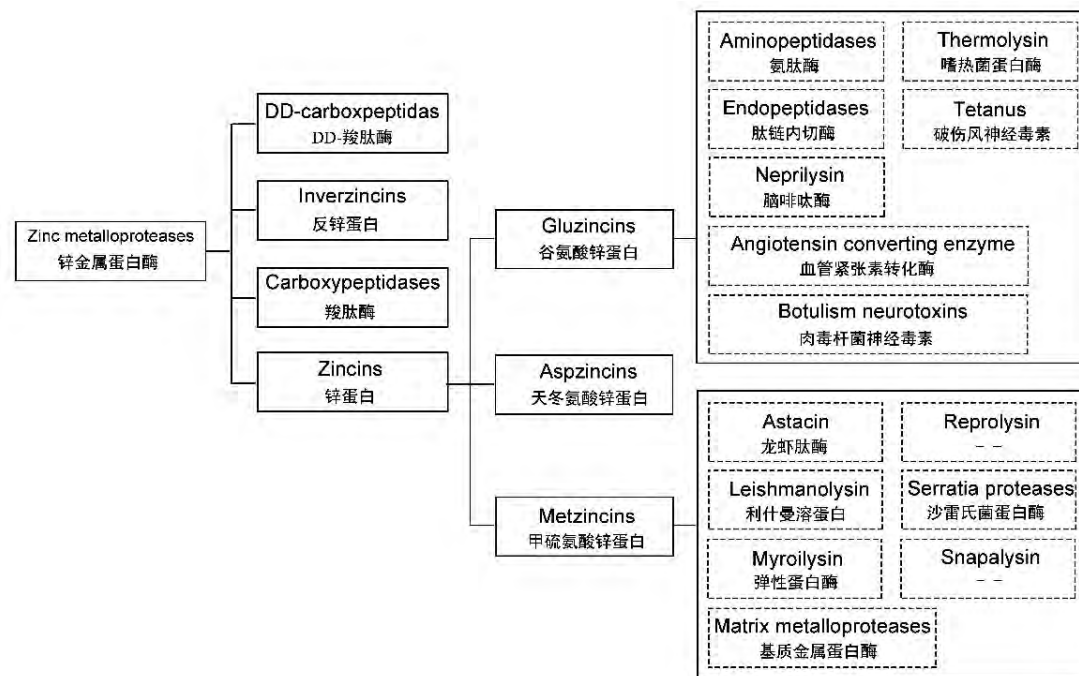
Zinc metalloproteases
锌金属蛋白酶

DD-carboxpeptidas
DD-羧肽酶

Inverzincins
反锌蛋白

Carboxypeptidases
羧肽酶

Zincins
锌蛋白

Gluzincins
谷氨酸锌蛋白

Aspzincins
天冬氨酸锌蛋白

Metzincins
甲硫氨酸锌蛋白

Aminopeptidases
氨肽酶

Thermolysin
嗜热菌蛋白酶

Endopeptidases
肽链内切酶

Tetanus
破伤风神经毒素

Neprilysin
脑啡呔酶

Angiotensin converting enzyme
血管紧张素转化酶

Botulism neurotoxins
肉毒杆菌神经毒素

Astacin
龙虾肽酶

Reprolysin
– –

Leishmanolysin
利什曼溶蛋白

Serratia proteases
沙雷氏菌蛋白酶

Myroilysin
弹性蛋白酶

Snapalysin
– –

Matrix metalloproteases
基质金属蛋白酶